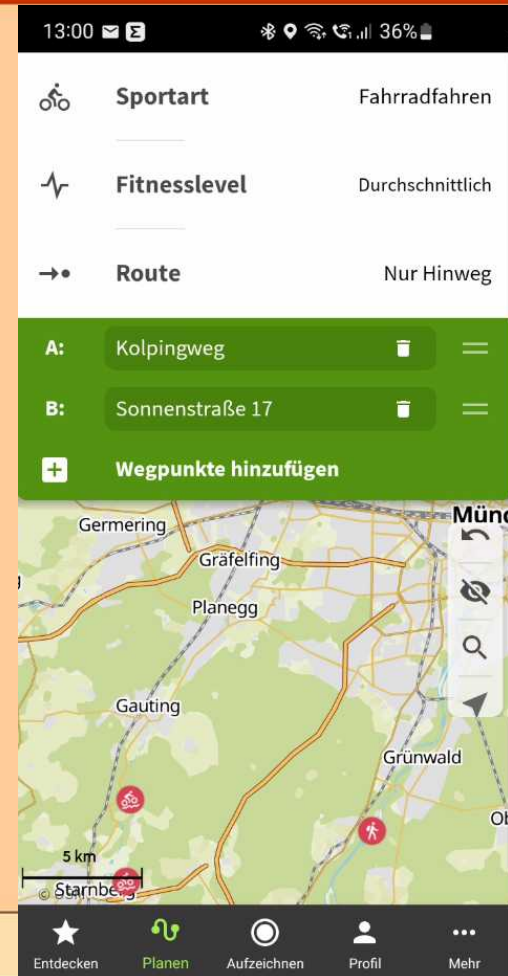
13:00

36%

Sportart Fahrradfahren

Fitnesslevel Durchschnittlich

Route Nur Hinweg

A: Kolpingweg

B: Sonnenstraße 17

Wegpunkte hinzufügen

Germering
Münc
Gräfelfing
Planegg
Gauting
Grünwald
Ob
5 km
© Starnberg

Entdecken
Planen
Aufzeichnen
Profil
Mehr